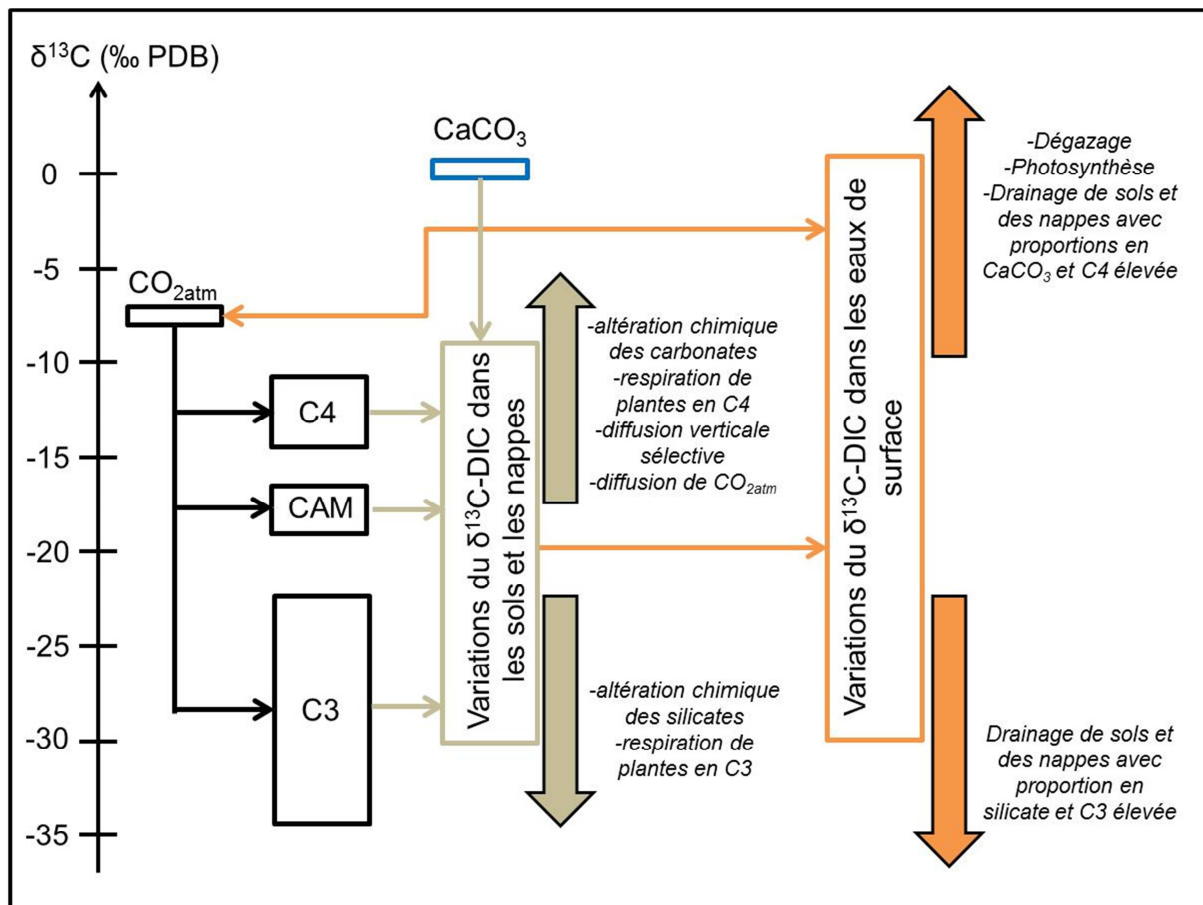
$\delta^{13}C$ (‰ PDB)

0
-5
-10
-15
-20
-25
-30
-35

$CaCO_3$

$CO_{2atm}$

C4
CAM
C3

Variations du $\delta^{13}C$-DIC dans les sols et les nappes

-altération chimique des carbonates
-respiration de plantes en C4
-diffusion verticale sélective
-diffusion de $CO_{2atm}$

-altération chimique des silicates
-respiration de plantes en C3

Variations du $\delta^{13}C$-DIC dans les eaux de surface

-Dégazage
-Photosynthèse
-Drainage de sols et des nappes avec proportions en $CaCO_3$ et C4 élevée

Drainage de sols et des nappes avec proportion en silicate et C3 élevée